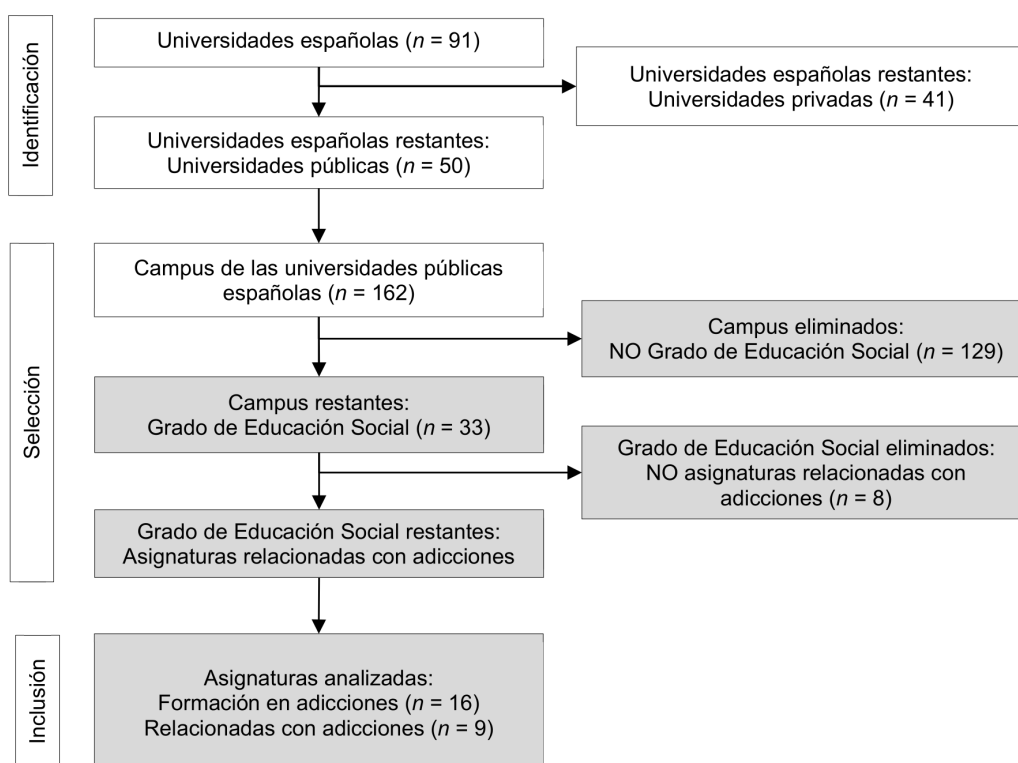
Identificación

Universidades españolas ($n$ = 91)

Universidades españolas restantes: Universidades privadas ($n$ = 41)

Universidades españolas restantes: Universidades públicas ($n$ = 50)

Selección

Campus de las universidades públicas españolas ($n$ = 162)

Campus eliminados: NO Grado de Educación Social ($n$ = 129)

Campus restantes: Grado de Educación Social ($n$ = 33)

Grado de Educación Social eliminados: NO asignaturas relacionadas con adicciones ($n$ = 8)

Grado de Educación Social restantes: Asignaturas relacionadas con adicciones

Inclusión

Asignaturas analizadas:
Formación en adicciones ($n$ = 16)
Relacionadas con adicciones ($n$ = 9)